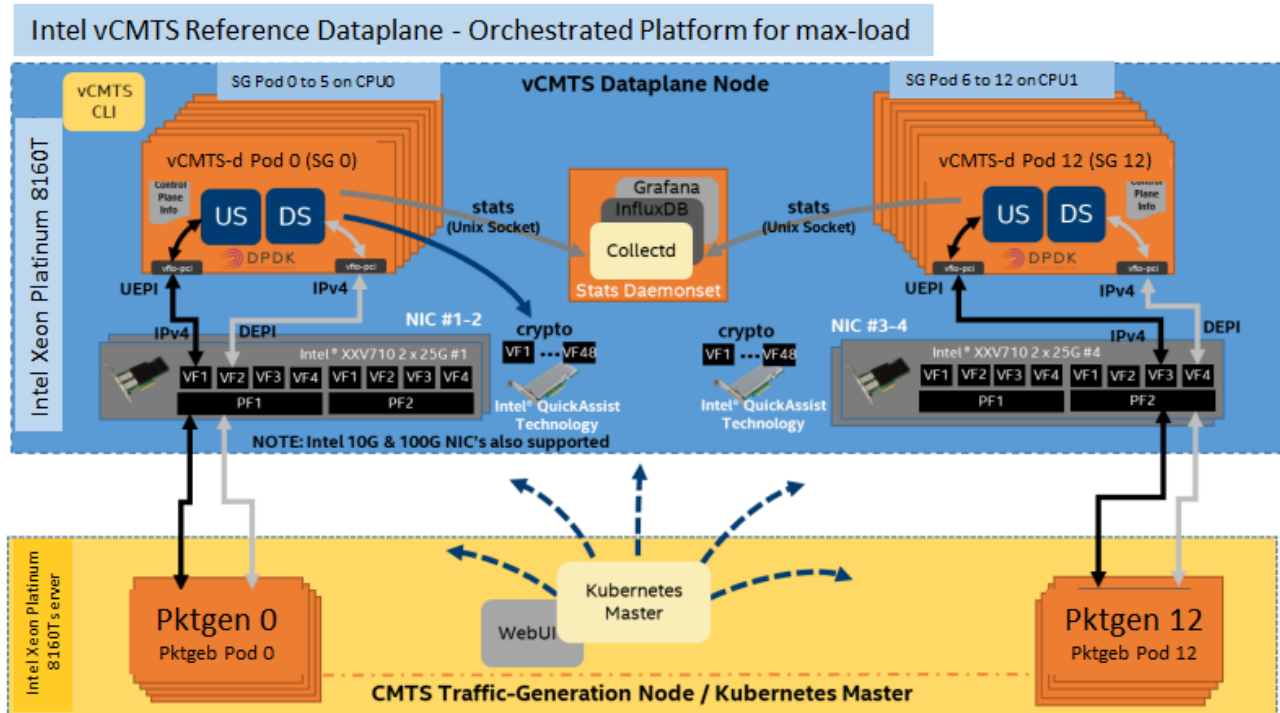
Intel vCMTS Reference Dataplane - Orchestrated Platform for max-load

vCMTS CLI

SG Pod 0 to 5 on CPU0

vCMTS Dataplane Node

SG Pod 6 to 12 on CPU1

Intel Xeon Platinum 8160T

vCMTS-d Pod 0 (SG 0)

Control Plane Info

US DS

DPDK

vfio-pci vfio-pci

stats (Unix Socket)

Grafana
InfluxDB
Collectd
Stats Daemonset

stats (Unix Socket)

vCMTS-d Pod 12 (SG 12)

US DS

Control Plane Info

DPDK

vfio-pci vfio-pci

UEPI IPv4

UEPI IPv4

IPv4 DEPI

NIC #1-2

crypto

VF1 ... VF48

crypto

VF1 ... VF48

NIC #3-4

IPv4 DEPI

Intel® XXV710 2 x 25G #1

VF1 VF2 VF3 VF4 VF1 VF2 VF3 VF4

PF1 PF2

Intel® QuickAssist Technology

Intel® QuickAssist Technology

Intel® XXV710 2 x 25G #4

VF1 VF2 VF3 VF4 VF1 VF2 VF3 VF4

PF1 PF2

NOTE: Intel 10G & 100G NIC's also supported

Intel Xeon Platinum 8160T server

Kubernetes Master

WebUI

Pktgen 0
Pktgeb Pod 0

Pktgen 12
Pktgeb Pod 12

CMTS Traffic-Generation Node / Kubernetes Master